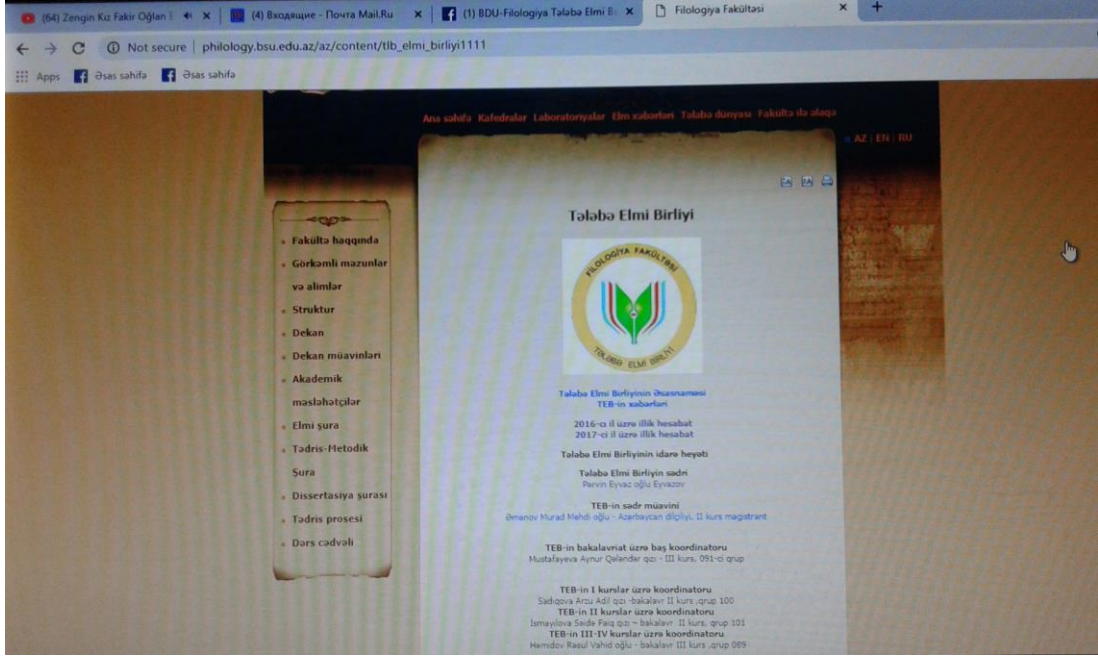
(64) Zengin Kız Fakir Oğlan | ✕ | (4) Входящие - Почта Mail.Ru ✕ | (1) BDU-Filologiya Tələbə Elmi B ✕ | Filologiya Fakültəsi ✕ +

← → C ⓘ Not secure | philology.bsu.edu.az/az/content/tlb_elmi_birliyi1111

Apps Əsas səhifə Əsas səhifə

Ana səhifə Kafedralar Laboratoriyalar Elm xəbərləri Tələbə dünyası Fakültə ilə əlaqə

AZ | EN | RU

Fakültə haqqında
Görkəmli məzunlar və alimlər
Struktur
Dekan
Dekan müavinləri
Akademik məsləhətçilər
Elmi şura
Tədris-Metodik Şura
Dissertasiya şurası
Tədris prosesi
Dərs cədvəli

Tələbə Elmi Birliyi

FİLOLOGİYA FAKÜLTƏSİ
TƏLƏBƏ ELMİ BİRLİYİ

Tələbə Elmi Birliyinin Əsasnaməsi
TEB-in xəbərləri

2016-cı il üzrə illik hesabat
2017-ci il üzrə illik hesabat

Tələbə Elmi Birliyinin idarə heyəti

Tələbə Elmi Birliyin sədri
Pərvin Eyvaz oğlu Eyvazov

TEB-in sədr müavini
Əmənov Murad Mehdi oğlu - Azərbaycan dilçiliyi, II kurs magistrant

TEB-in bakalavriat üzrə baş koordinatoru
Mustafayeva Aynur Qələndər qızı - III kurs, 091-ci qrup

TEB-in I kurslar üzrə koordinatoru
Sadıqova Arzu Adil qızı -bakalavr II kurs ,qrup 100
TEB-in II kurslar üzrə koordinatoru
İsmayılova Səidə Faiq qızı – bakalavr II kurs, qrup 101
TEB-in III-IV kurslar üzrə koordinatoru
Həmidov Rəsul Vahid oğlu - bakalavr III kurs ,qrup 089